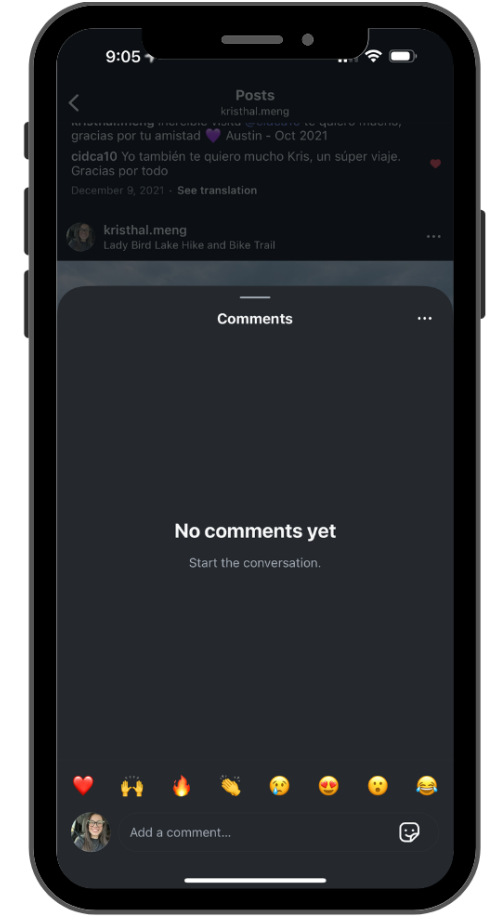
9:05

Posts
kristhal.meng

kristhal.meng increíble visita @cidca10 te quiero mucho, gracias por tu amistad 💜 Austin - Oct 2021

cidca10 Yo también te quiero mucho Kris, un súper viaje. Gracias por todo

December 9, 2021 · See translation

kristhal.meng
Lady Bird Lake Hike and Bike Trail

Comments

No comments yet
Start the conversation.

❤️ 🙌 🔥 👏 😢 😍 😮 😂

Add a comment...